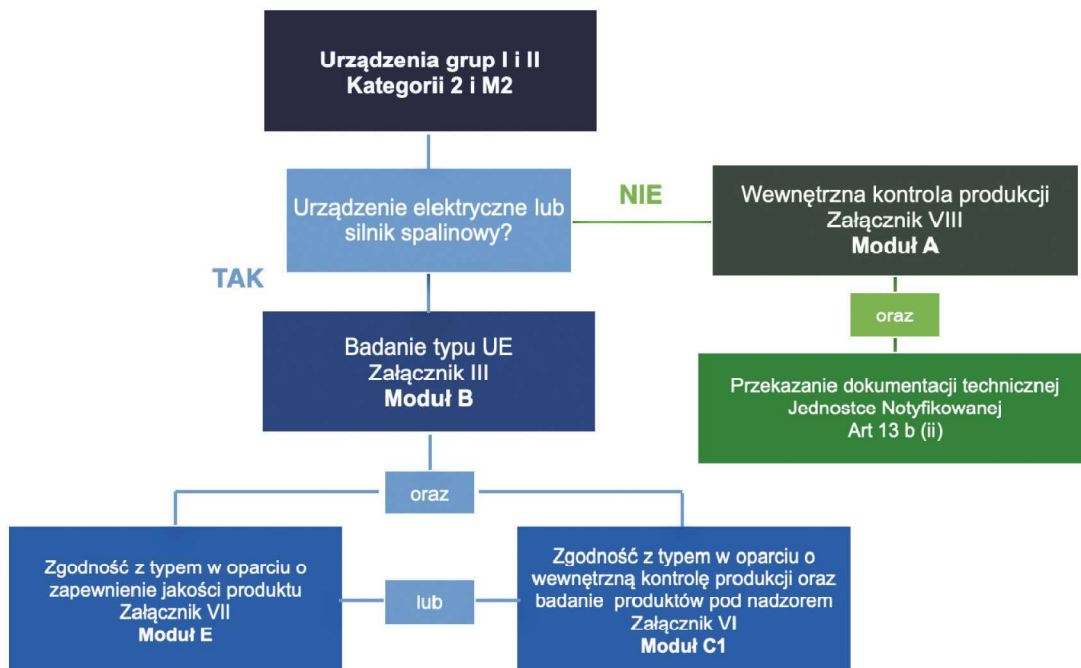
Urządzenia grup I i II
Kategorii 2 i M2

Urządzenie elektryczne lub silnik spalinowy?

NIE

Wewnętrzna kontrola produkcji
Załącznik VIII
Moduł A

oraz

Przekazanie dokumentacji technicznej
Jednostce Notyfikowanej
Art 13 b (ii)

TAK

Badanie typu UE
Załącznik III
Moduł B

oraz

Zgodność z typem w oparciu o zapewnienie jakości produktu
Załącznik VII
Moduł E

lub

Zgodność z typem w oparciu o wewnętrzną kontrolę produkcji oraz badanie produktów pod nadzorem
Załącznik VI
Moduł C1